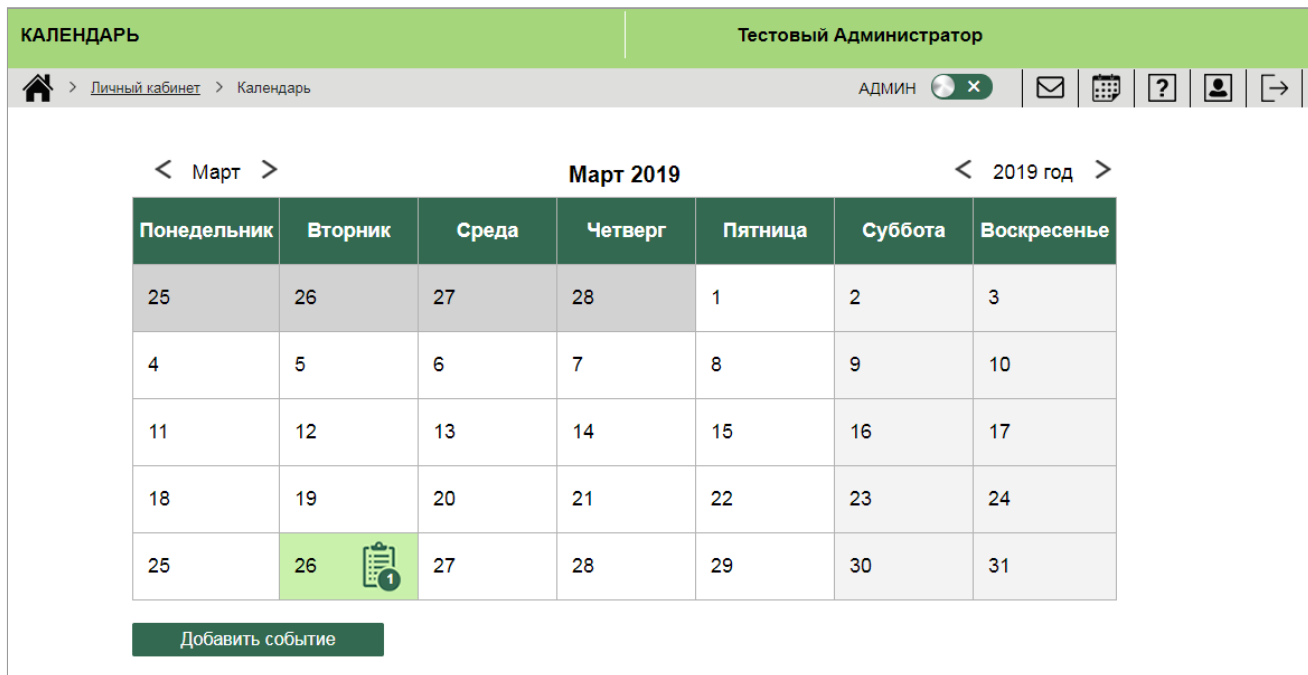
КАЛЕНДАРЬ

Тестовый Администратор

> Личный кабинет > Календарь

АДМИН ✕

?

< Март >

Март 2019

< 2019 год >

| Понедельник | Вторник | Среда | Четверг | Пятница | Суббота | Воскресенье |
|---|---|---|---|---|---|---|
| 25 | 26 | 27 | 28 | 1 | 2 | 3 |
| 4 | 5 | 6 | 7 | 8 | 9 | 10 |
| 11 | 12 | 13 | 14 | 15 | 16 | 17 |
| 18 | 19 | 20 | 21 | 22 | 23 | 24 |
| 25 | 26 1 | 27 | 28 | 29 | 30 | 31 |

Добавить событие